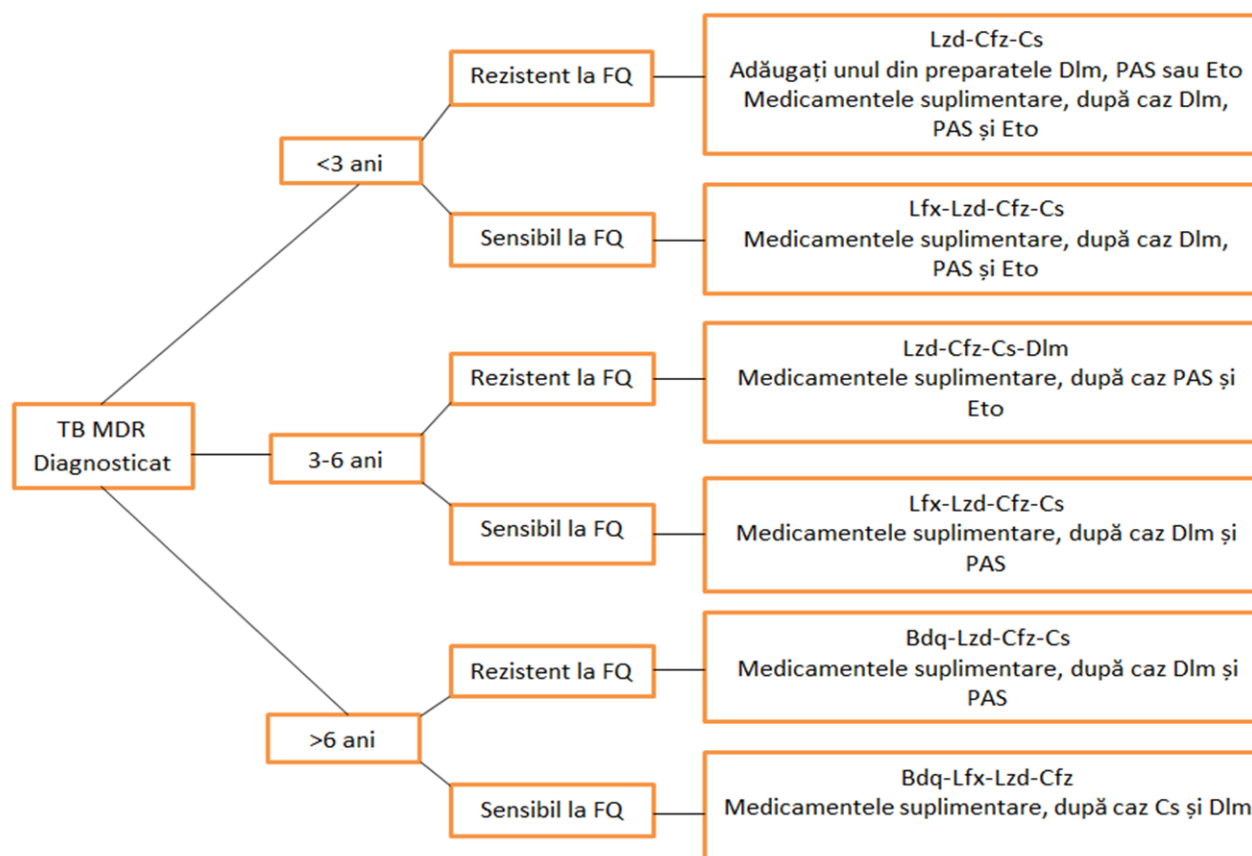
TB MDR Diagnosticat

<3 ani

Rezistent la FQ

Lzd-Cfz-Cs
Adăugați unul din preparatele Dlm, PAS sau Eto
Medicamentele suplimentare, după caz Dlm, PAS și Eto

Sensibil la FQ

Lfx-Lzd-Cfz-Cs
Medicamentele suplimentare, după caz Dlm, PAS și Eto

3-6 ani

Rezistent la FQ

Lzd-Cfz-Cs-Dlm
Medicamentele suplimentare, după caz PAS și Eto

Sensibil la FQ

Lfx-Lzd-Cfz-Cs
Medicamentele suplimentare, după caz Dlm și PAS

>6 ani

Rezistent la FQ

Bdq-Lzd-Cfz-Cs
Medicamentele suplimentare, după caz Dlm și PAS

Sensibil la FQ

Bdq-Lfx-Lzd-Cfz
Medicamentele suplimentare, după caz Cs și Dlm